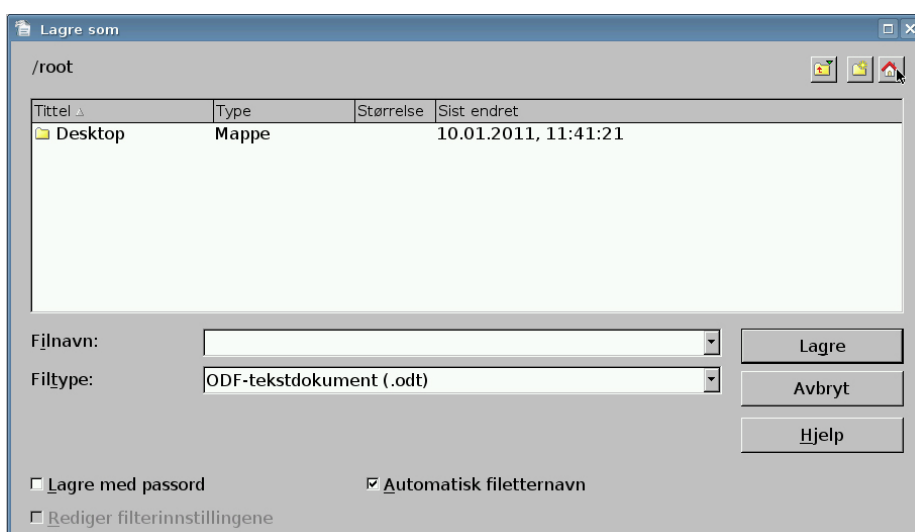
Lagre som

/root

| Tittel | Type | Størrelse | Sist endret |
|---|---|---|---|
| Desktop | Mappe | | 10.01.2011, 11:41:21 |

Filnavn:

Filtype: ODF-tekstdokument (.odt)

Lagre

Avbryt

Hjelp

Lagre med passord

Automatisk filetternavn

Rediger filterinnstillingene